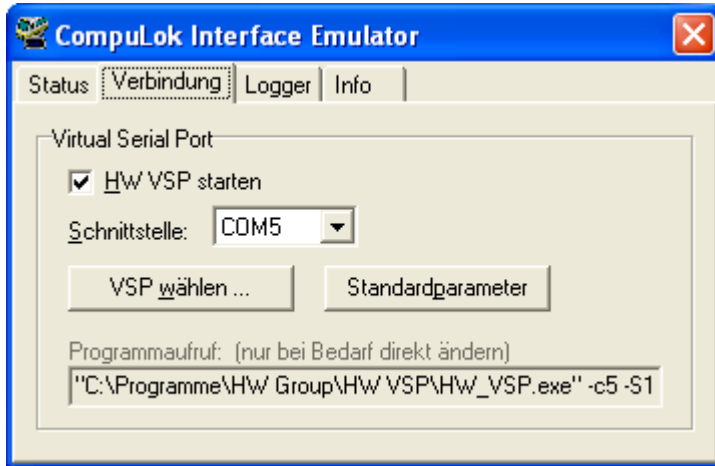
CompuLok Interface Emulator

Status | Verbindung | Logger | Info

Virtual Serial Port

HW VSP starten

Schnittstelle: COM5

VSP wählen ...

Standardparameter

Programmaufruf: (nur bei Bedarf direkt ändern)

"C:\Programme\HW Group\HW VSP\HW_VSP.exe" -c5 -S1